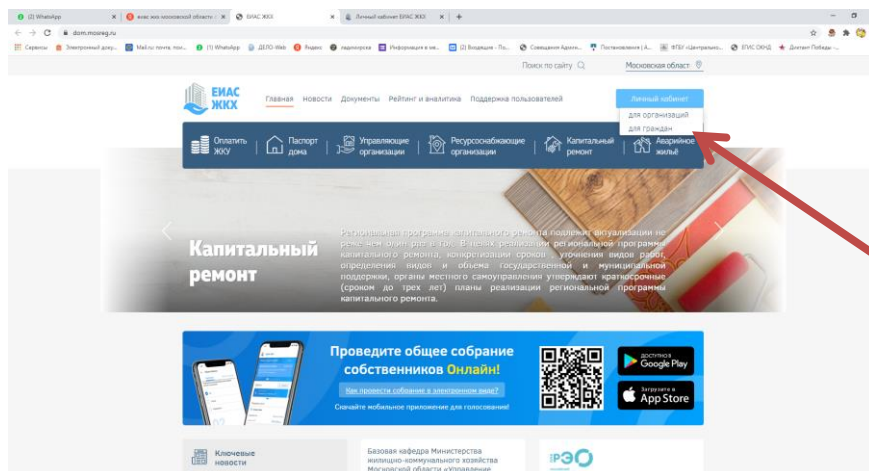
(2) WhatsApp
еиас жкх московской области
ЕИАС ЖКХ
Личный кабинет ЕИАС ЖКХ
dom.mosreg.ru
Сервисы Электронный доку... Mail.ru: почта, пои... (1) WhatsApp ДЕЛО-Web Яндекс радиоуправ Информация в ме... (2) Входящие - По... Совещание Админ... Постановления | А... ФТБГ «Центрально... ЕГИС ОКНД Диктант Победы -...

Поиск по сайту
Московская област

ЕИАС ЖКХ
Главная Новости Документы Рейтинг и аналитика Поддержка пользователей
Личный кабинет
для организаций
для граждан

Оплатить ЖКУ
Паспорт дома
Управляющие организации
Ресурсоснабжающие организации
Капитальный ремонт
Аварийное жильё

Капитальный ремонт
Региональная программа капитального ремонта подлежит актуализации не реже чем один раз в год. В целях реализации региональной программы капитального ремонта, конкретизации сроков , уточнения видов работ, определения видов и объема государственной и муниципальной поддержки, органы местного самоуправления утверждают краткосрочные (сроком до трех лет) планы реализации региональной программы капитального ремонта.

Проведите общее собрание собственников Онлайн!
Как провести собрание в электронном виде?
Скачайте мобильное приложение для голосования!
ДОСТУПНО В Google Play
Загрузите в App Store

Ключевые новости
Базовая кафедра Министерства жилищно-коммунального хозяйства Московской области «Управление
РЭО